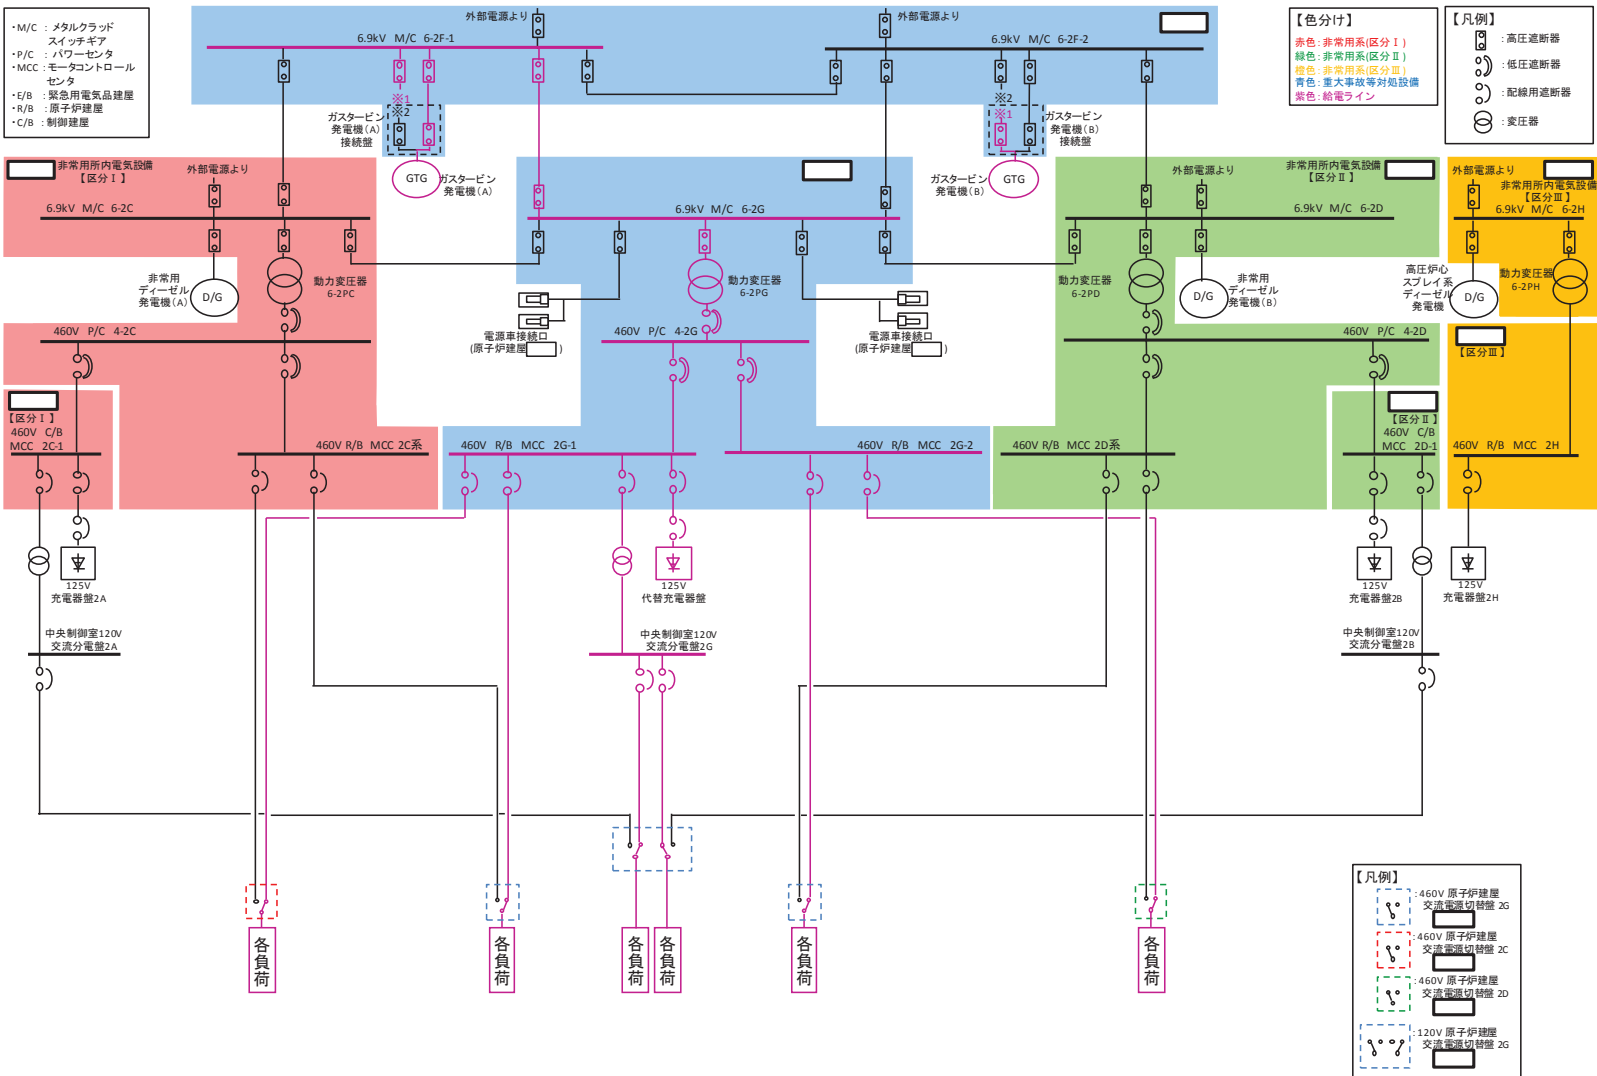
・M/C ：メタルクラッド スイッチギア
・P/C ：パワーセンタ
・MCC ：モータコントロールセンタ
・E/B ：緊急用電気品建屋
・R/B ：原子炉建屋
・C/B ：制御建屋

外部電源より
6.9kV M/C 6-2F-1
外部電源より
6.9kV M/C 6-2F-2

【色分け】
赤色：非常用系(区分Ⅰ)
緑色：非常用系(区分Ⅱ)
橙色：非常用系(区分Ⅲ)
青色：重大事故等対処設備
紫色：給電ライン

【凡例】
：高圧遮断器
：低圧遮断器
：配線用遮断器
：変圧器

※1
※2
ガスタービン発電機(A)接続盤
※2
※1
ガスタービン発電機(B)接続盤

非常用所内電気設備【区分Ⅰ】
外部電源より
6.9kV M/C 6-2C
GTG
ガスタービン発電機(A)
6.9kV M/C 6-2G
ガスタービン発電機(B)
GTG
外部電源より
非常用所内電気設備【区分Ⅱ】
6.9kV M/C 6-2D
外部電源より
非常用所内電気設備【区分Ⅲ】
6.9kV M/C 6-2H

非常用ディーゼル発電機(A)
D/G
動力変圧器 6-2PC
動力変圧器 6-2PG
動力変圧器 6-2PD
D/G
非常用ディーゼル発電機(B)
高圧炉心スプレイ系ディーゼル発電機
D/G
動力変圧器 6-2PH

電源車接続口 (原子炉建屋 )
電源車接続口 (原子炉建屋 )

460V P/C 4-2C
460V P/C 4-2G
460V P/C 4-2D
【区分Ⅲ】

【区分Ⅰ】
460V C/B MCC 2C-1
460V R/B MCC 2C系
460V R/B MCC 2G-1
460V R/B MCC 2G-2
460V R/B MCC 2D系
【区分Ⅱ】
460V C/B MCC 2D-1
460V R/B MCC 2H

125V 充電器盤2A
125V 代替充電器盤
125V 充電器盤2B
125V 充電器盤2H

中央制御室120V 交流分電盤2A
中央制御室120V 交流分電盤2G
中央制御室120V 交流分電盤2B

各負荷
各負荷
各負荷
各負荷
各負荷
各負荷

【凡例】
:460V 原子炉建屋 交流電源切替盤 2G
:460V 原子炉建屋 交流電源切替盤 2C
:460V 原子炉建屋 交流電源切替盤 2D
:120V 原子炉建屋 交流電源切替盤 2G